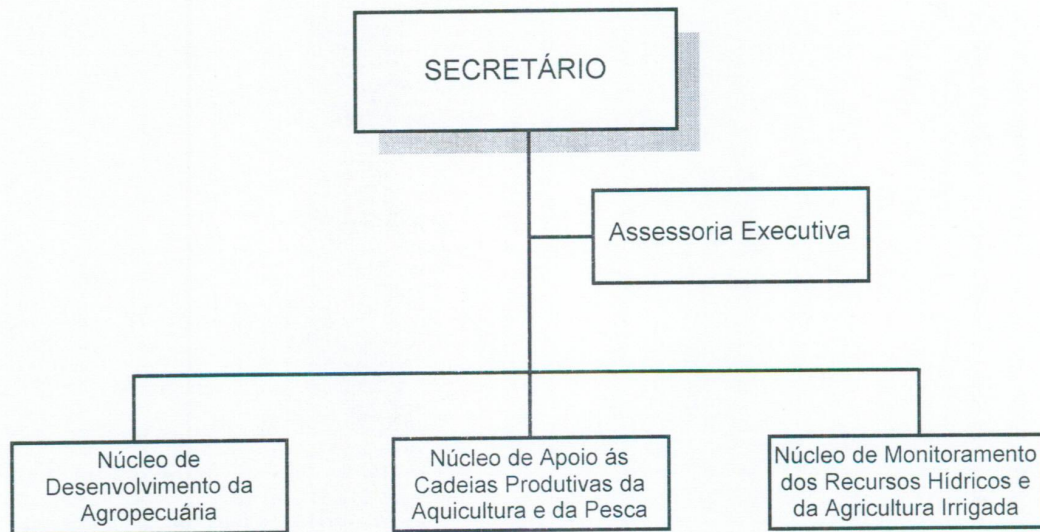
SECRETÁRIO

Assessoria Executiva

Núcleo de Desenvolvimento da Agropecuária

Núcleo de Apoio ás Cadeias Produtivas da Aquicultura e da Pesca

Núcleo de Monitoramento dos Recursos Hídricos e da Agricultura Irrigada